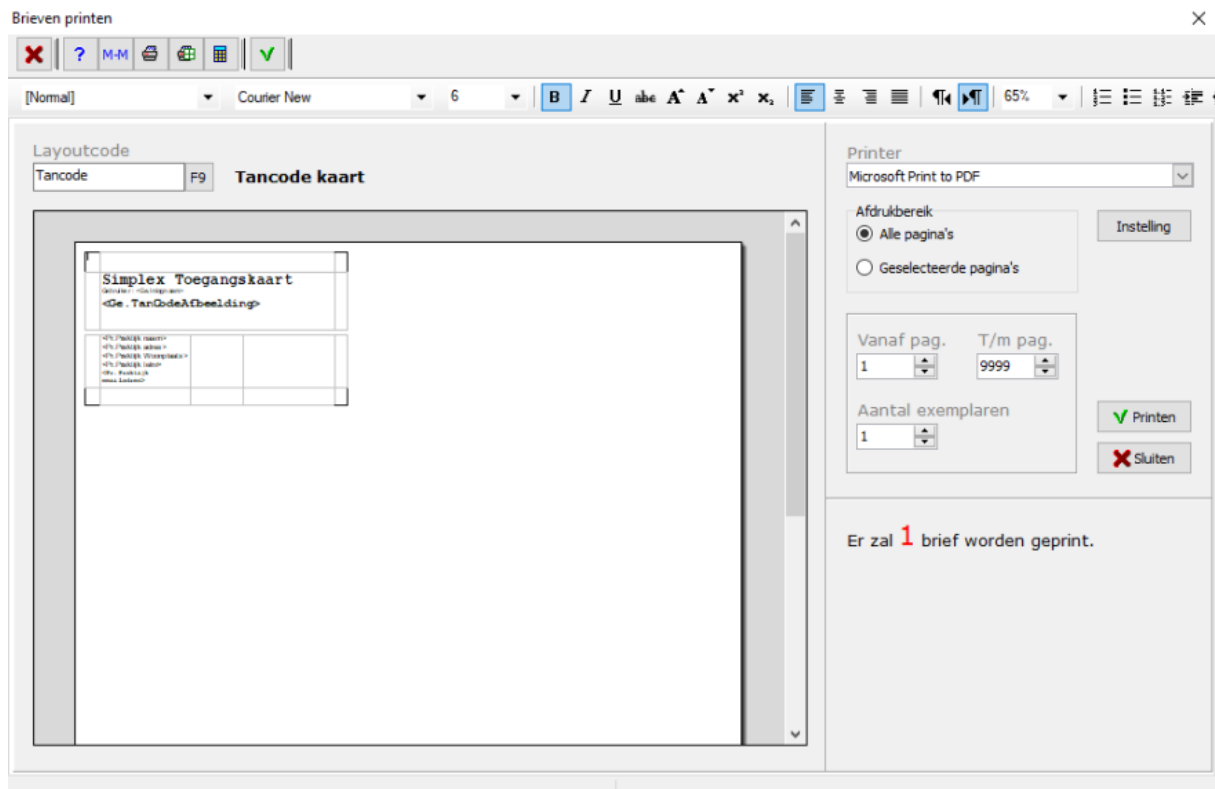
Brieven printen

?
M-M

[Normal]
Courier New
6
B
I
U
abc
65%

Layoutcode
Tancode
F9
Tancode kaart

Simplex Toegangskaart
Gebruiker: <Ge.Inlognaam>
<Ge.TanCodeAfbeelding>

<Pr.Praktijk naam>
<Pr.Praktijk adres>
<Pr.Praktijk Woonplaats>
<Pr.Praktijk telnr>
<Pr.Praktijk email adres>

Printer
Microsoft Print to PDF
Afdrukbereik
Alle pagina's
Geselecteerde pagina's
Instelling
Vanaf pag.
1
T/m pag.
9999
Aantal exemplaren
1
Printen
Sluiten

Er zal 1 brief worden geprint.